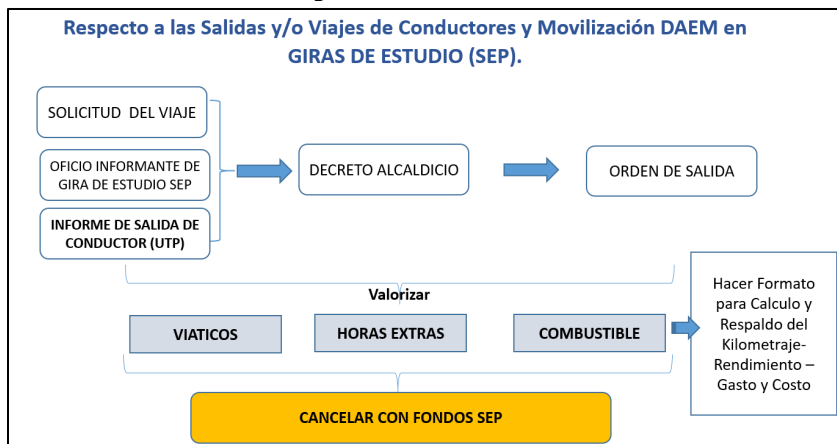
Respecto a las Salidas y/o Viajes de Conductores y Movilización DAEM en GIRAS DE ESTUDIO (SEP).

SOLICITUD DEL VIAJE

OFICIO INFORMANTE DE GIRA DE ESTUDIO SEP

INFORME DE SALIDA DE CONDUCTOR (UTP)

DECRETO ALCALDICIO

ORDEN DE SALIDA

Valorizar

VIATICOS

HORAS EXTRAS

COMBUSTIBLE

Hacer Formato para Calculo y Respaldo del Kilometraje-Rendimiento – Gasto y Costo

CANCELAR CON FONDOS SEP